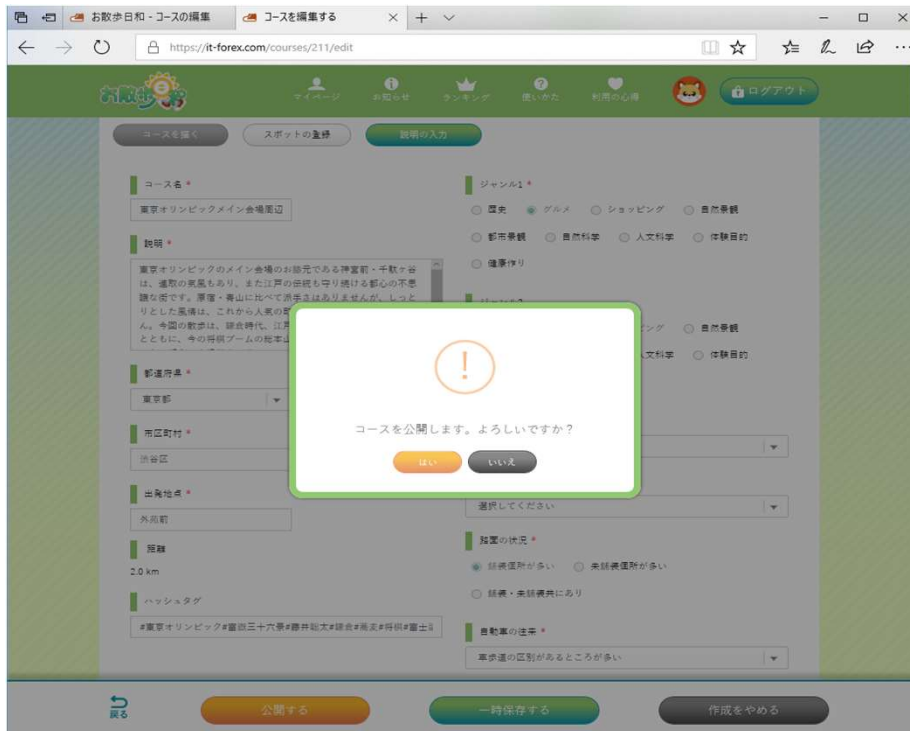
お散歩日和 - コースの編集
コースを編集する
https://it-forex.com/courses/211/edit

お散歩日和
マイページ
お知らせ
ランキング
使いかた
利用の心得
ログアウト

コースを描く
スポットの登録
説明の入力

コース名 *
東京オリンピックメイン会場周辺

説明 *
東京オリンピックのメイン会場のお膝元である神宮前・千駄ヶ谷は、道路の見晴もあり、また江戸の伝統も守り続ける都心の不思議な街です。原宿・青山に比べて派手さはありませんが、しっとりとした風情は、これから人気の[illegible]ん。今回の散歩は、鎌倉時代、江戸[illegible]とともに、今の将棋ブームの総本山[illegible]

都道府県 *
東京都

市区町村 *
渋谷区

出発地点 *
外苑前

距離
2.0 km

ハッシュタグ
#東京オリンピック#富嶽三十六景#藤井聡太#鎌倉#将棋#富士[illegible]

ジャンル1 *
歴史
グルメ
ショッピング
自然景観
都市景観
自然科学
人文科学
体験目的
健康作り

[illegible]ング
自然景観
人文科学
体験目的

選択してください

路面の状況 *
舗装個所が多い
未舗装個所が多い
舗装・未舗装共にあり

自動車の往来 *
車歩道の区別があるところが多い

コースを公開します。よろしいですか？
はい
いいえ

戻る
公開する
一時保存する
作成をやめる